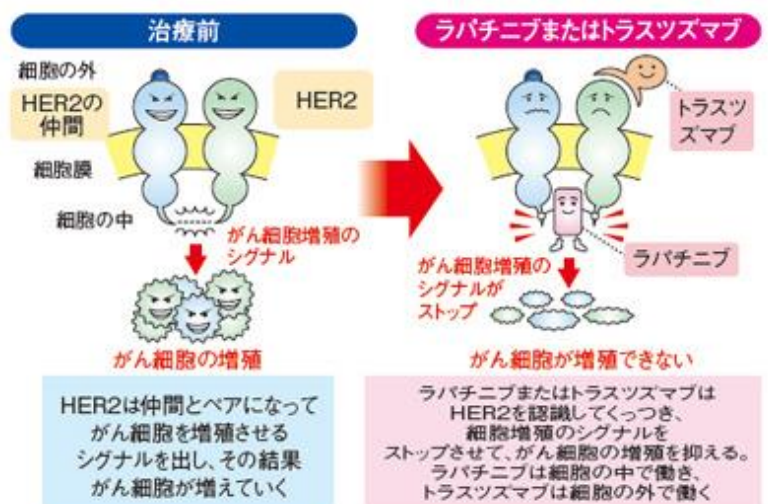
治療前

細胞の外

HER2の仲間

HER2

細胞膜

細胞の中

がん細胞増殖のシグナル

がん細胞の増殖

HER2は仲間とペアになって がん細胞を増殖させる シグナルを出し、その結果 がん細胞が増えていく

ラパチニブまたはトラスツズマブ

トラスツズマブ

ラパチニブ

がん細胞増殖のシグナルがストップ

がん細胞が増殖できない

ラパチニブまたはトラスツズマブは HER2を認識してくっつき、細胞増殖のシグナルを ストップさせて、がん細胞の増殖を抑える。ラパチニブは細胞の中で働き、トラスツズマブは細胞の外で働く